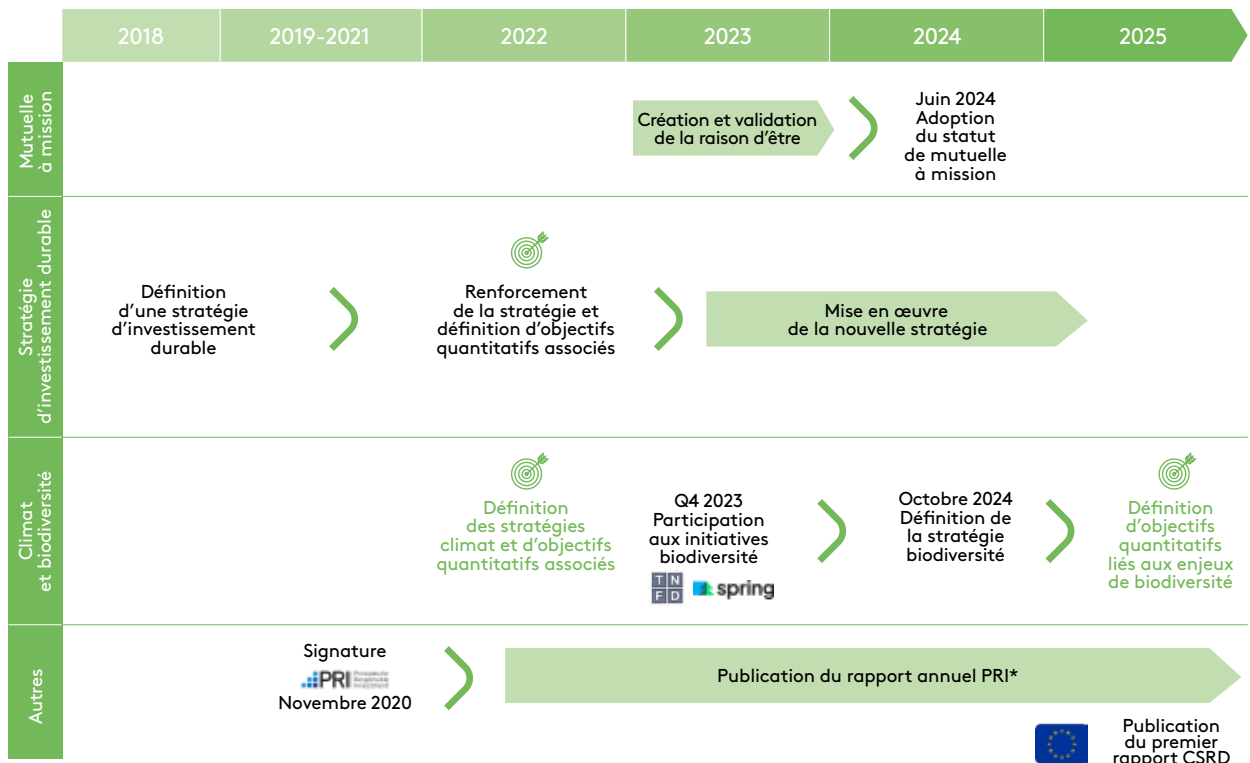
| 2018 | 2019-2021 | 2022 | 2023 | 2024 | 2025 |
|---|---|---|---|---|---|

Mutuelle à mission

Création et validation de la raison d'être

Juin 2024 Adoption du statut de mutuelle à mission

Stratégie d'investissement durable

Définition d'une stratégie d'investissement durable

Renforcement de la stratégie et définition d'objectifs quantitatifs associés

Mise en œuvre de la nouvelle stratégie

Climat et biodiversité

Définition des stratégies climat et d'objectifs quantitatifs associés

Q4 2023 Participation aux initiatives biodiversité

T N F D spring

Octobre 2024 Définition de la stratégie biodiversité

Définition d'objectifs quantitatifs liés aux enjeux de biodiversité

Autres

Signature PRI Principles for Responsible Investment Novembre 2020

Publication du rapport annuel PRI*

Publication du premier rapport CSRD